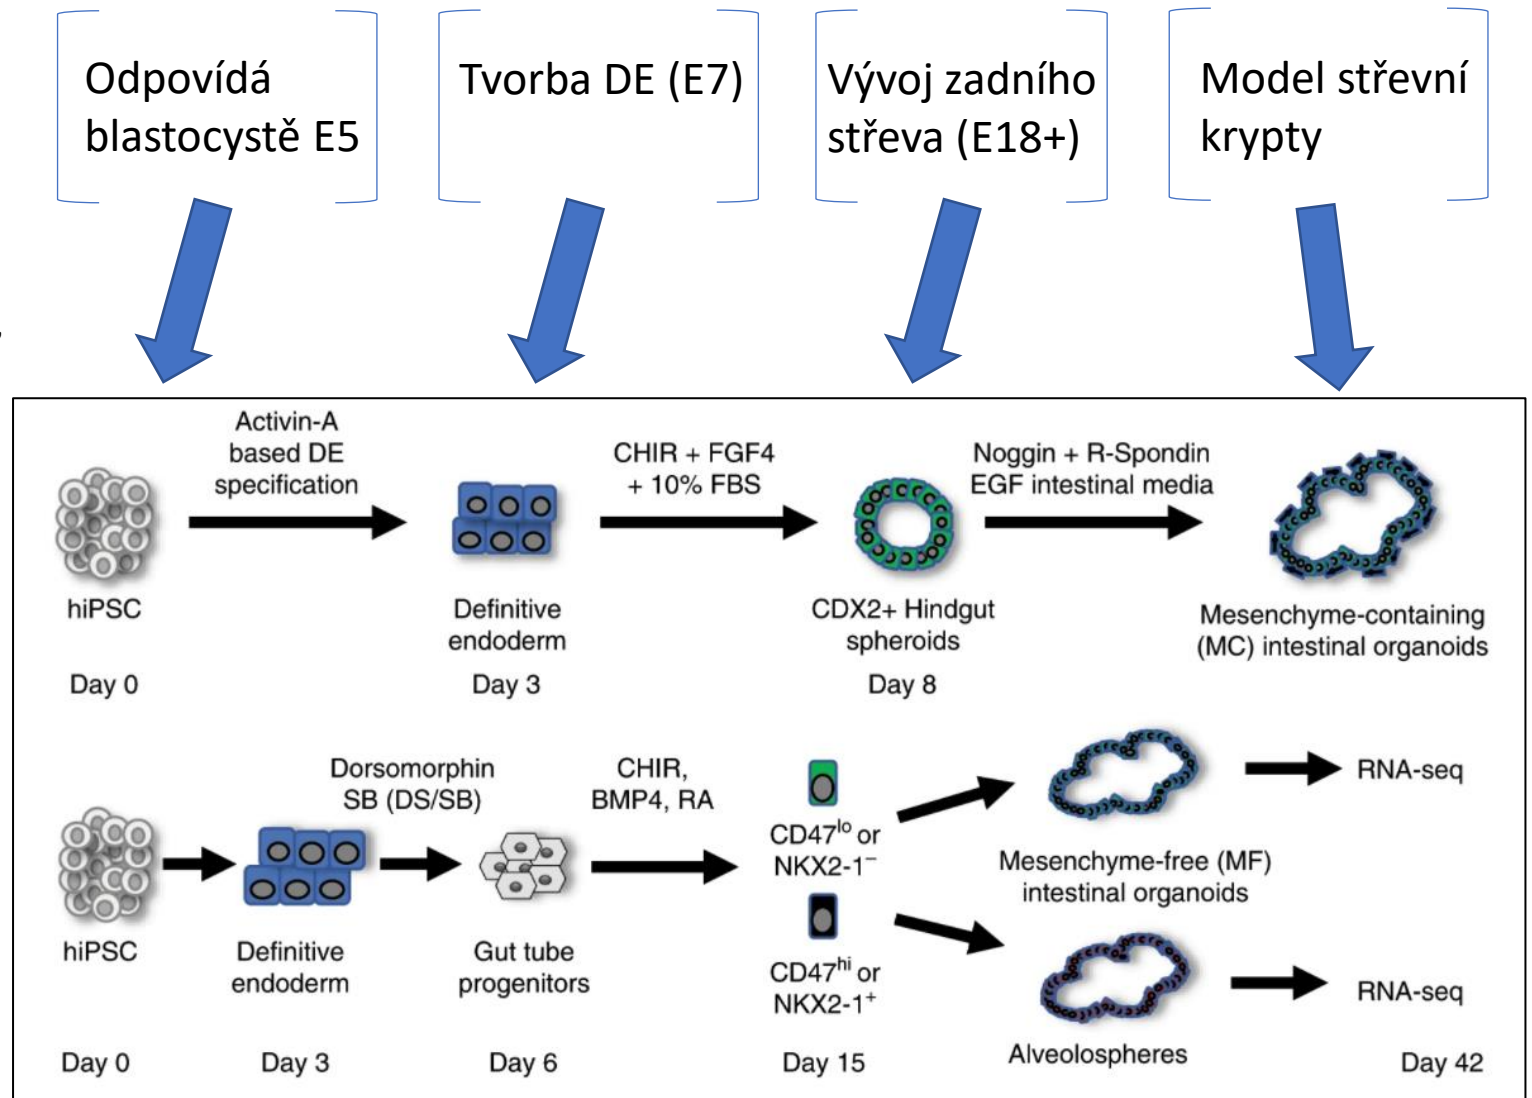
Odpovídá blastocystě E5

Tvorba DE (E7)

Vývoj zadního střeva (E18+)

Model střevní krypty

Activin-A based DE specification

CHIR + FGF4 + 10% FBS

Noggin + R-Spondin EGF intestinal media

hiPSC

Day 0

Definitive endoderm

Day 3

CDX2+ Hindgut spheroids

Day 8

Mesenchyme-containing (MC) intestinal organoids

Dorsomorphin SB (DS/SB)

CHIR, BMP4, RA

hiPSC

Day 0

Definitive endoderm

Day 3

Gut tube progenitors

Day 6

CD47$^{lo}$ or NKX2-1$^{-}$

CD47$^{hi}$ or NKX2-1$^{+}$

Day 15

Mesenchyme-free (MF) intestinal organoids

Alveolospheres

RNA-seq

RNA-seq

Day 42